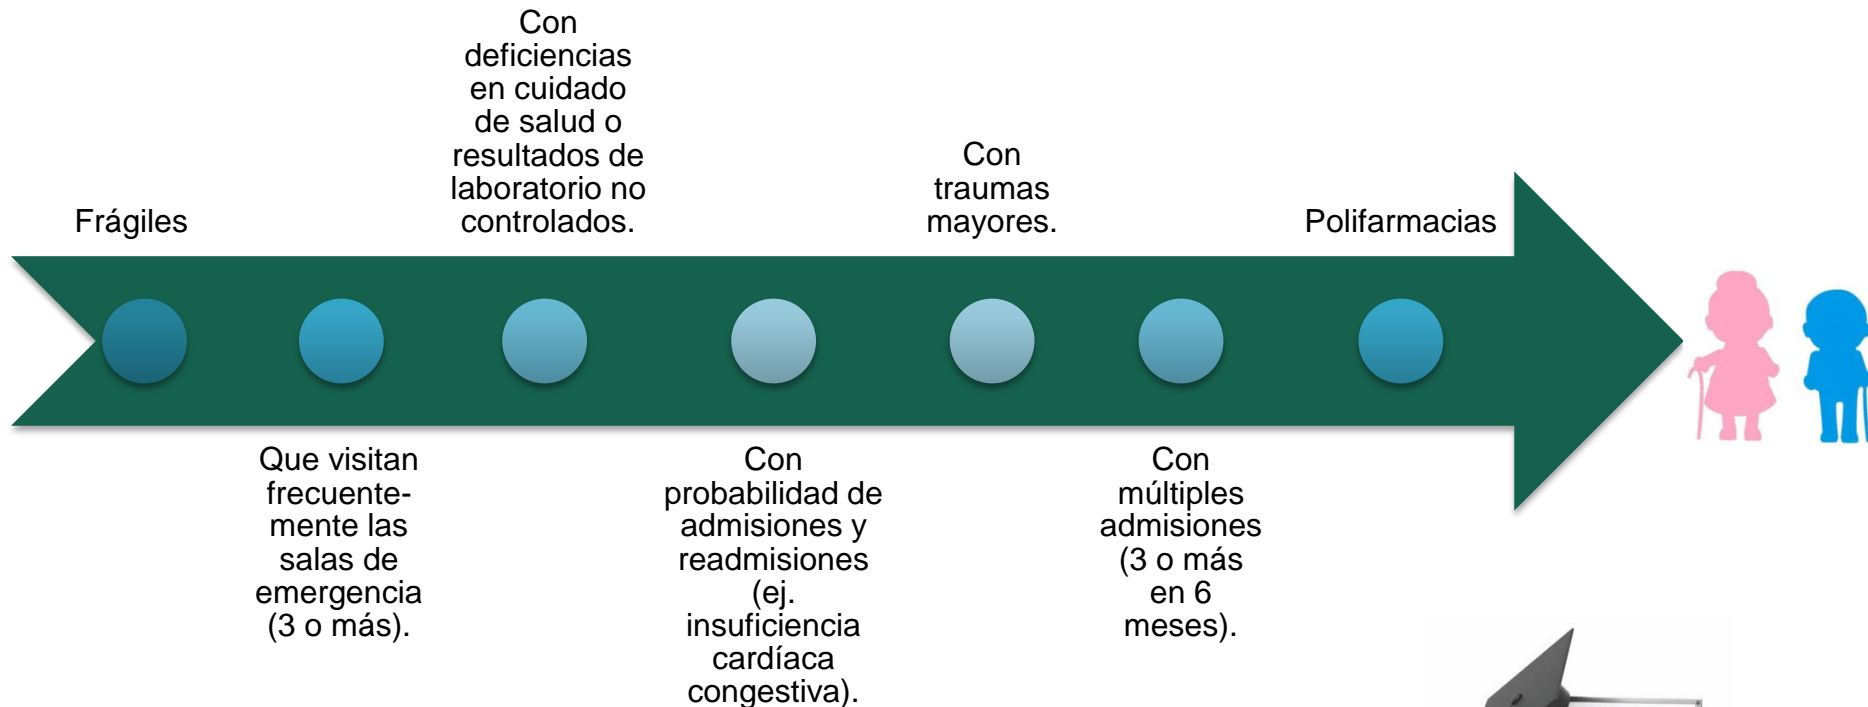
Frágiles

Que visitan frecuentemente las salas de emergencia (3 o más).

Con deficiencias en cuidado de salud o resultados de laboratorio no controlados.

Con probabilidad de admisiones y readmisiones (ej. insuficiencia cardíaca congestiva).

Con traumas mayores.

Con múltiples admisiones (3 o más en 6 meses).

Polifarmacias